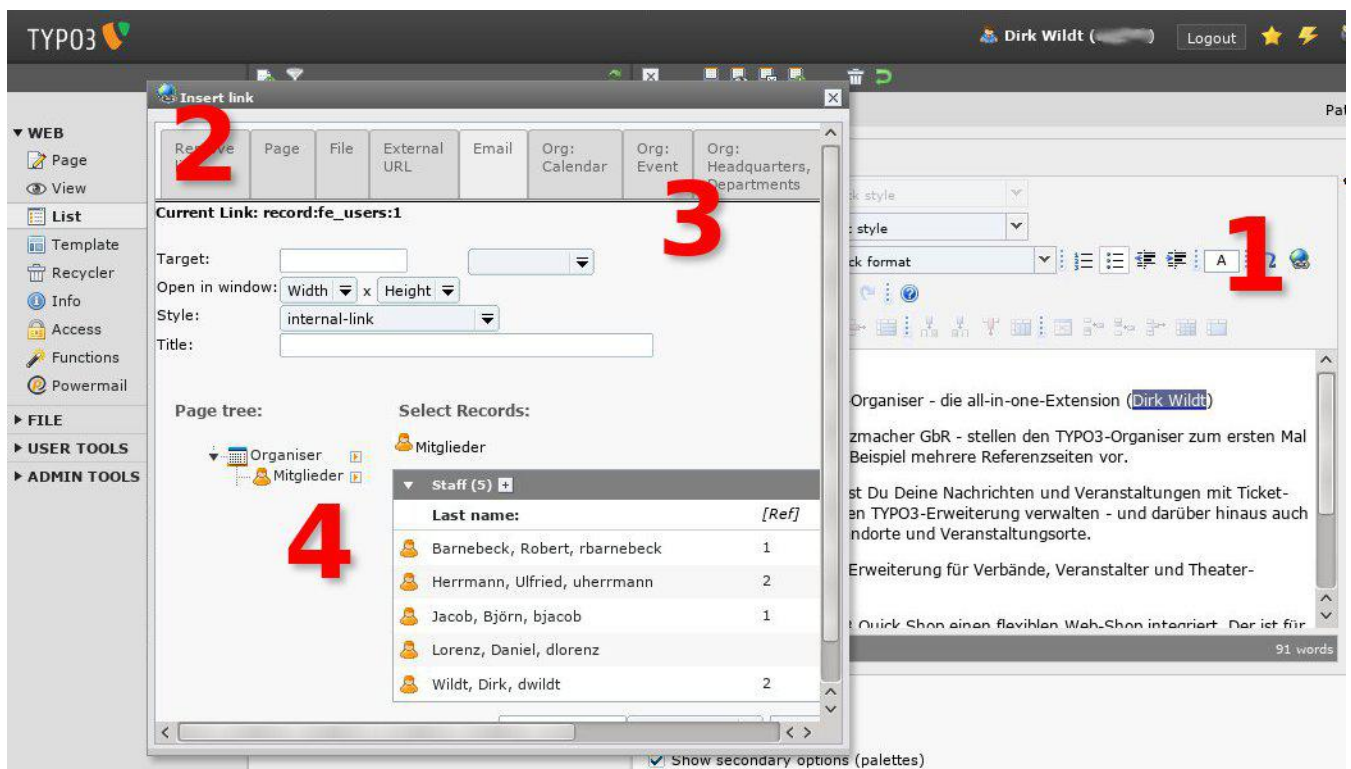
TYPO3

Dirk Wildt ( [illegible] ) Logout

Insert link

▼ WEB
Page
View
List
Template
Recycler
Info
Access
Functions
Powermail
▶ FILE
▶ USER TOOLS
▶ ADMIN TOOLS

Re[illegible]ve | Page | File | External URL | Email | Org: Calendar | Org: Event | Org: Headquarters, Departments

2

3

1

Current Link: record:fe_users:1

Target:
Open in window: Width x Height
Style: internal-link
Title:

Page tree:

Organiser
Mitglieder

Select Records:

Mitglieder

Staff (5)

| Last name: | [Ref] |
|---|---|
| Barnebeck, Robert, rbarnebeck | 1 |
| Herrmann, Ulfried, uherrmann | 2 |
| Jacob, Björn, bjacob | 1 |
| Lorenz, Daniel, dlorenz | |
| Wildt, Dirk, dwildt | 2 |

4

Pat

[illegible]k style
: style
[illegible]ck format

Organiser - die all-in-one-Extension (Dirk Wildt)

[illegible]zmacher GbR - stellen den TYPO3-Organiser zum ersten Mal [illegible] Beispiel mehrere Referenzseiten vor.

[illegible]st Du Deine Nachrichten und Veranstaltungen mit Ticket- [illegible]en TYPO3-Erweiterung verwalten - und darüber hinaus auch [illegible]ndorte und Veranstaltungsorte.

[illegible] Erweiterung für Verbände, Veranstalter und Theater-

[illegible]

91 words

Show secondary options (palettes)